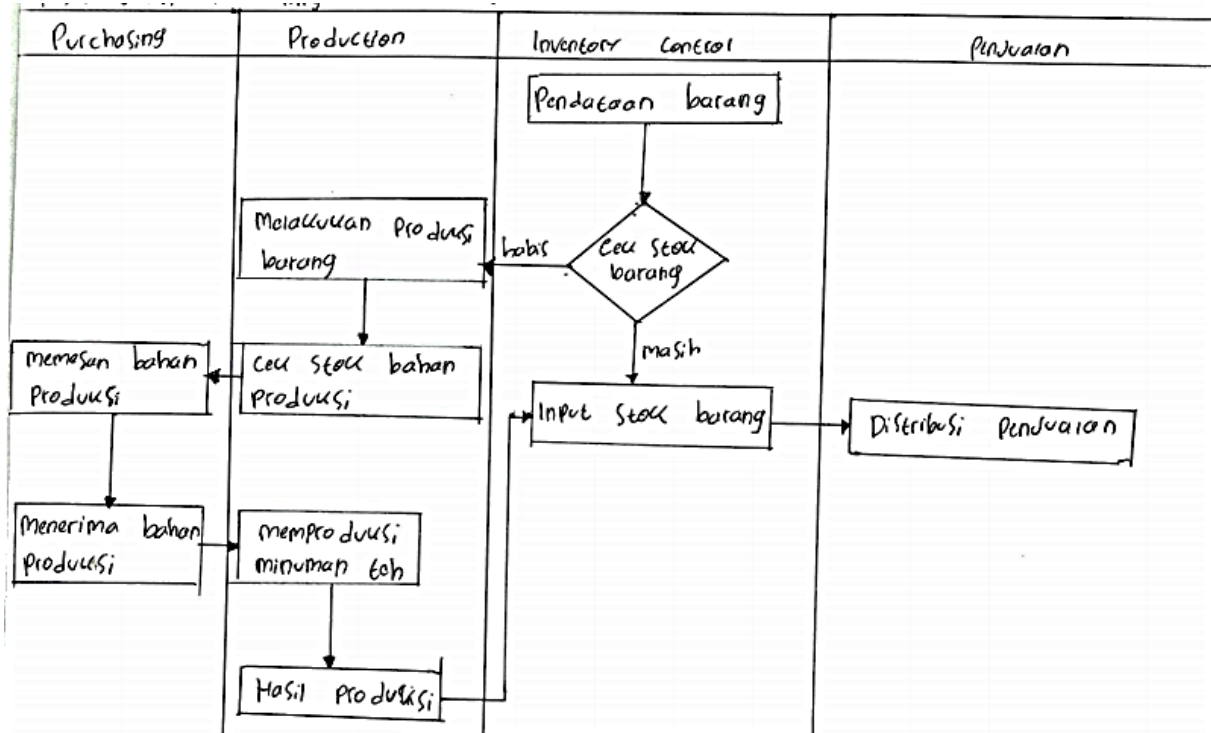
| Purchasing | Production | Inventory Control | Penjualan |
|---|---|---|---|

Pendataan barang

Cek stock barang

habis

Melakukan Produksi barang

masih

Cek stock bahan produksi

memesan bahan Produksi

Input stock barang

Distribusi Penjualan

Menerima bahan produksi

memproduksi minuman teh

Hasil Produksi